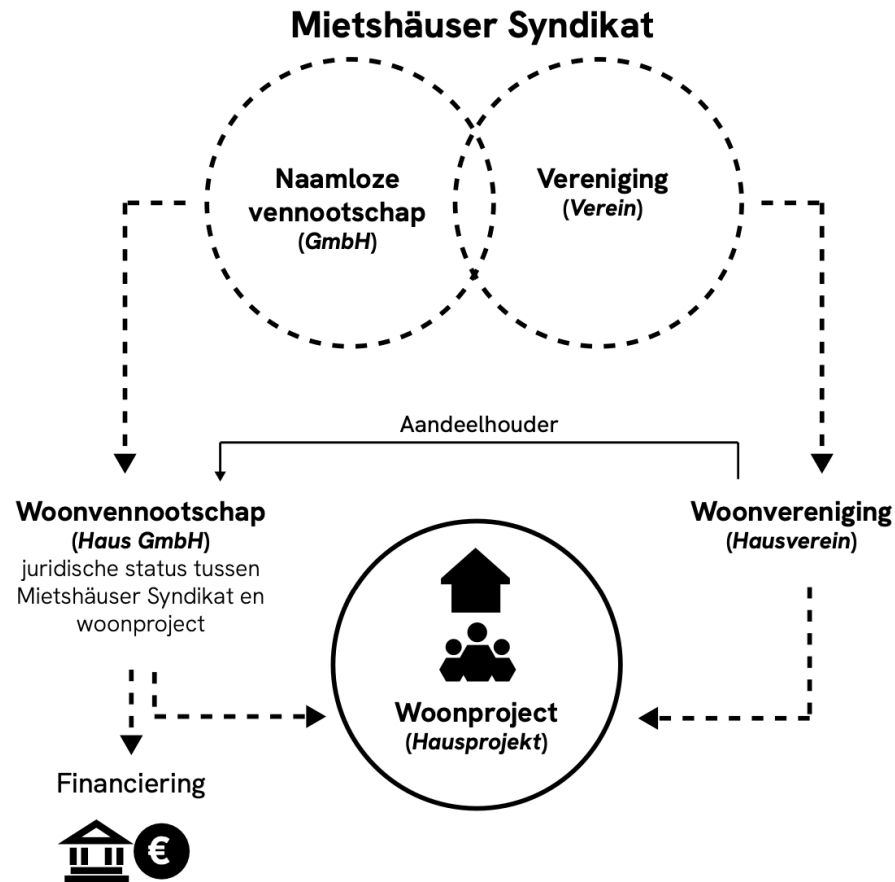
Mietshäuser Syndikat

Naamloze vennootschap (GmbH)

Vereniging (Verein)

Aandeelhouder

Woonvennootschap (Haus GmbH) juridische status tussen Mietshäuser Syndikat en woonproject

Woonvereniging (Hausverein)

Woonproject (Hausprojekt)

Financiering

€